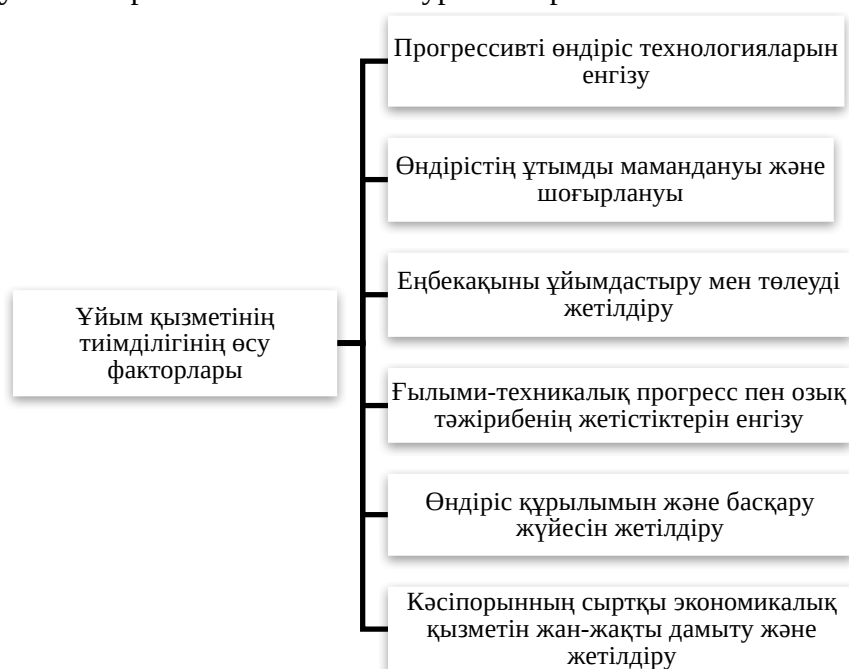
Ұйым қызметінің тиімділігінің өсу факторлары

Прогрессивті өндіріс технологияларын енгізу

Өндірістің ұтымды мамандануы және шоғырлануы

Еңбекақыны ұйымдастыру мен төлеуді жетілдіру

Ғылыми-техникалық прогресс пен озық тәжірибенің жетістіктерін енгізу

Өндіріс құрылымын және басқару жүйесін жетілдіру

Кәсіпорынның сыртқы экономикалық қызметін жан-жақты дамыту және жетілдіру